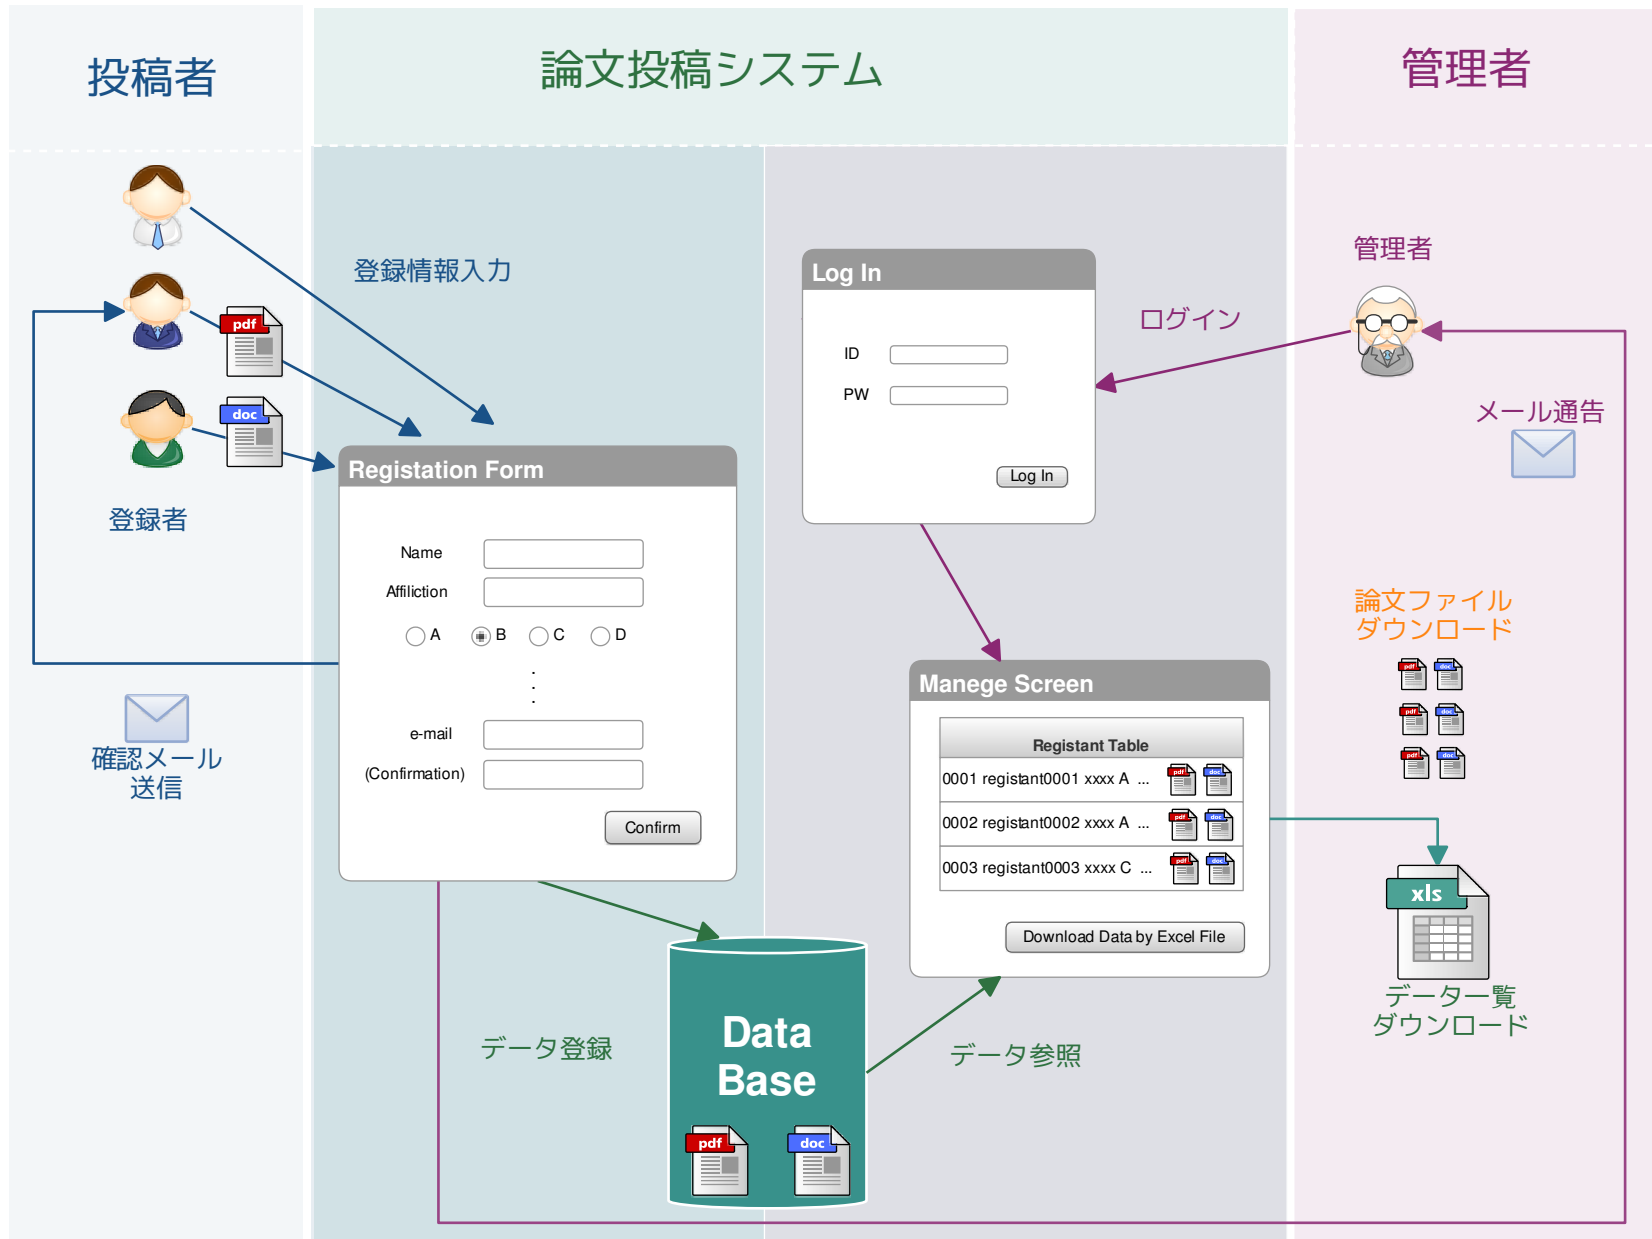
投稿者

論文投稿システム

管理者

登録情報入力

pdf

doc

登録者

確認メール
送信

Registation Form

Name

Affiliction

A B C D

e-mail

(Confirmation)

Confirm

Log In

ID

PW

Log In

ログイン

管理者

メール通告

Manege Screen

Registant Table

0001 registant0001 xxxx A ...

0002 registant0002 xxxx A ...

0003 registant0003 xxxx C ...

Download Data by Excel File

論文ファイル
ダウンロード

xls

データ一覧
ダウンロード

データ登録

Data
Base

pdf

doc

データ参照